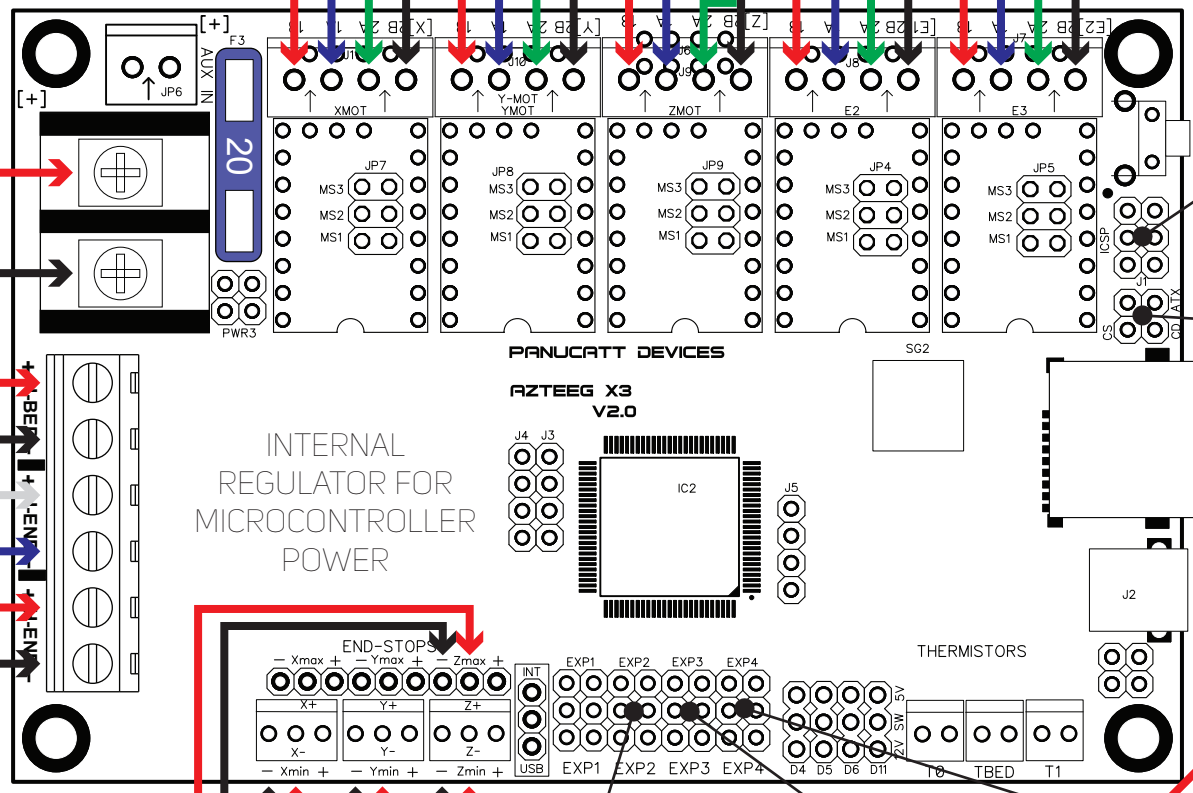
[+]
AUX IN
JP6
F3
20
[+]
PWR3
1B 1A 2A [X]2B
J10
XMOT
1B 1A 2A [Y]2B
J10
Y-MOT
YMOT
[Z]2B 2A
J6
J9
ZMOT
1B 1A 2A [E1]2B
J8
E2
1B 1A 2A [E2]2B
J7
E3
JP7
MS3
MS2
MS1
JP8
MS3
MS2
MS1
JP9
MS3
MS2
MS1
JP4
MS3
MS2
MS1
JP5
MS3
MS2
MS1
ICSP
J1
CS
ATX
CD
PANUCATT DEVICES
AZTEEG X3
V2.0
SG2
-BE
-EN
-EN
INTERNAL REGULATOR FOR MICROCONTROLLER POWER
J4 J3
IC2
J5
J2
END-STOPS
— Xmax + — Ymax + — Zmax +
X+ Y+ Z+
X- Y- Z-
— Xmin + — Ymin + — Zmin +
INT
USB
EXP1 EXP2 EXP3 EXP4
EXP1 EXP2 EXP3 EXP4
D4 D5 D6 D11
5V SW 12V
THERMISTORS
T0 TBED T1